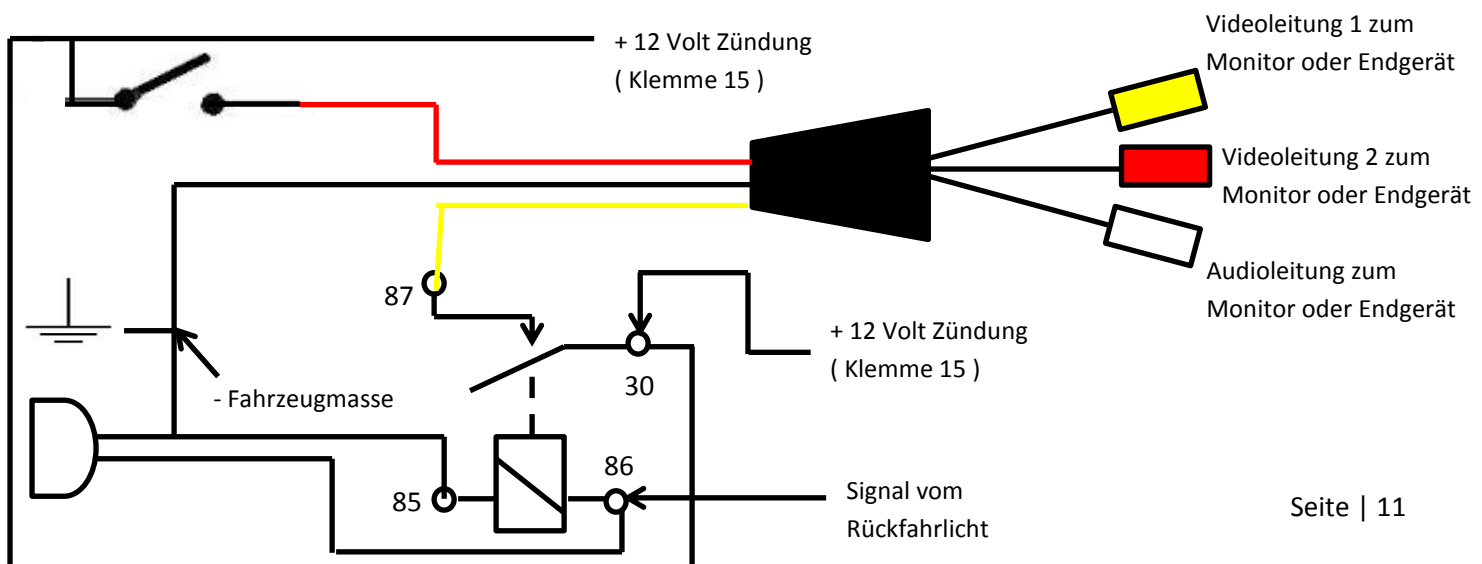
+ 12 Volt Zündung
( Klemme 15 )

Videoleitung 1 zum
Monitor oder Endgerät

Videoleitung 2 zum
Monitor oder Endgerät

Audioleitung zum
Monitor oder Endgerät

87

+ 12 Volt Zündung
( Klemme 15 )

30

- Fahrzeugmasse

86

85

Signal vom
Rückfahrlicht

Seite | 11